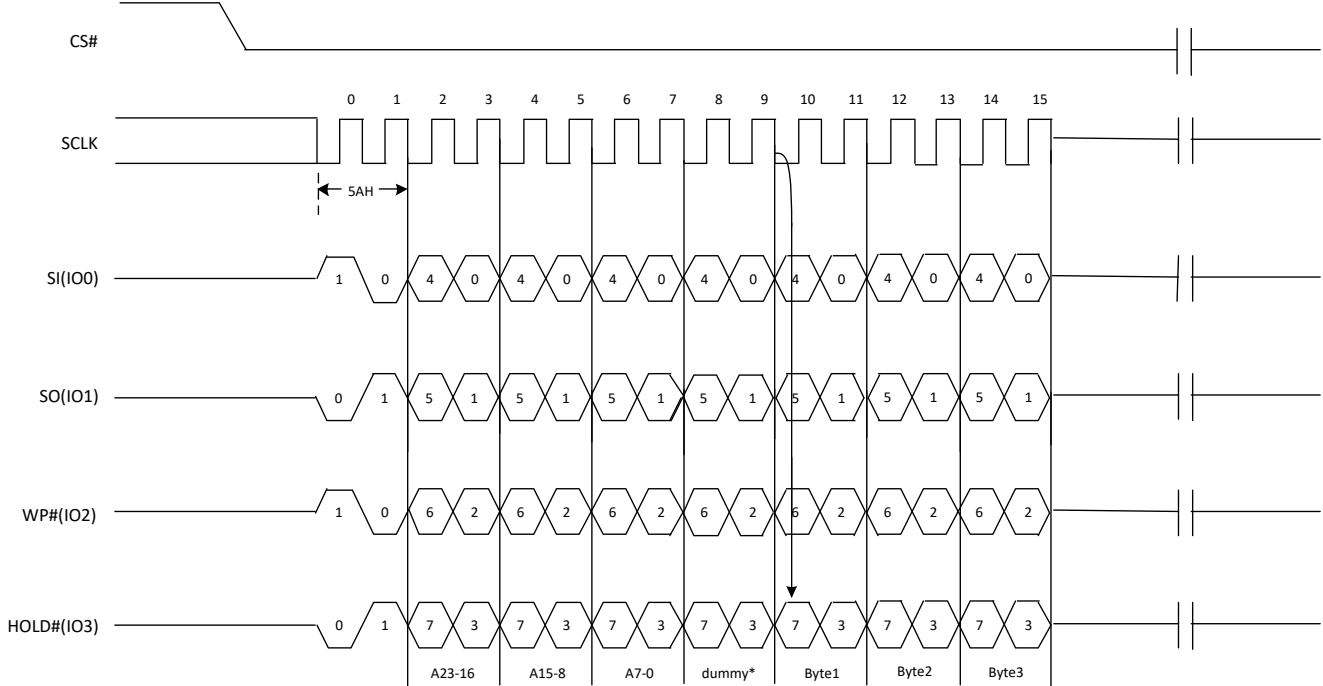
CS#

SCLK

0 1 2 3 4 5 6 7 8 9 10 11 12 13 14 15

5AH

SI(IO0)

1 0 4 0 4 0 4 0 4 0 4 0 4 0 4 0

SO(IO1)

0 1 5 1 5 1 5 1 5 1 5 1 5 1 5 1

WP#(IO2)

1 0 6 2 6 2 6 2 6 2 6 2 6 2 6 2

HOLD#(IO3)

0 1 7 3 7 3 7 3 7 3 7 3 7 3 7 3

A23-16 A15-8 A7-0 dummy* Byte1 Byte2 Byte3